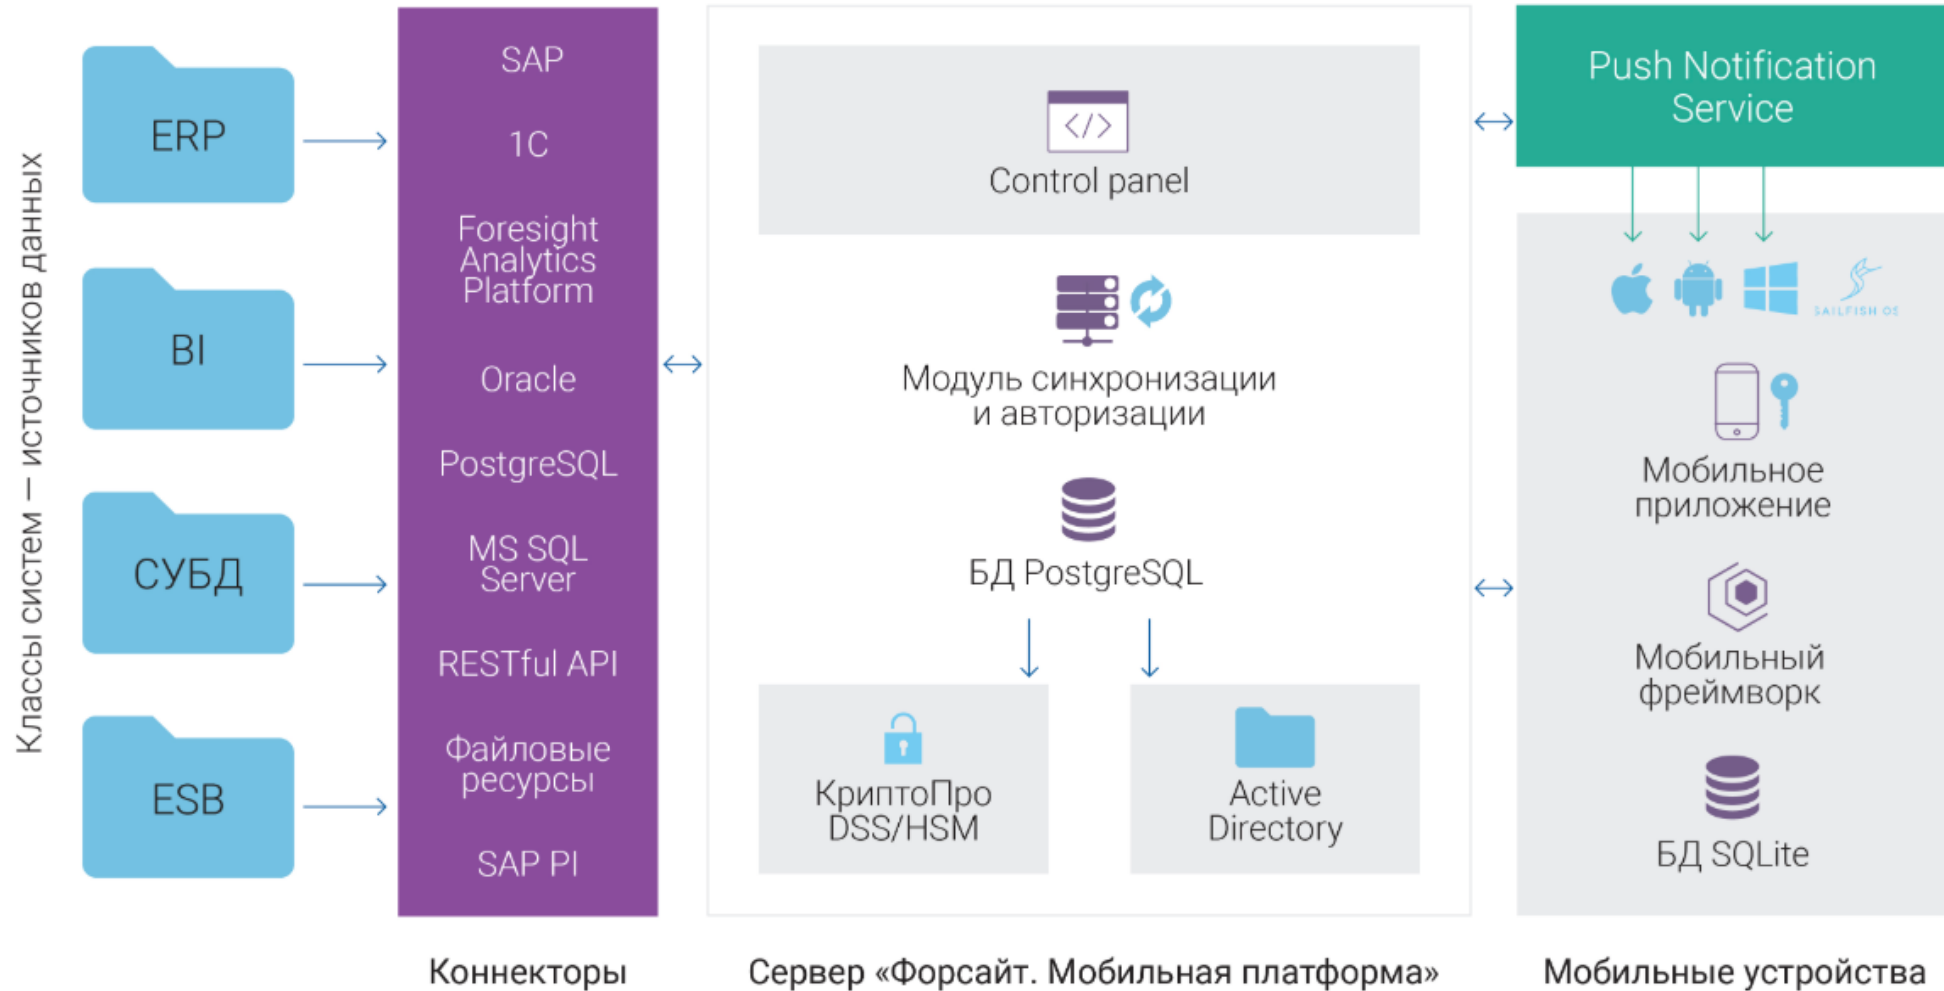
Классы систем — источников данных

ERP

BI

СУБД

ESB

SAP

1C

Foresight Analytics Platform

Oracle

PostgreSQL

MS SQL Server

RESTful API

Файловые ресурсы

SAP PI

Control panel

Модуль синхронизации и авторизации

БД PostgreSQL

КриптоПро DSS/HSM

Active Directory

Push Notification Service

SAILFISH OS

Мобильное приложение

Мобильный фреймворк

БД SQLite

Коннекторы

Сервер «Форсайт. Мобильная платформа»

Мобильные устройства